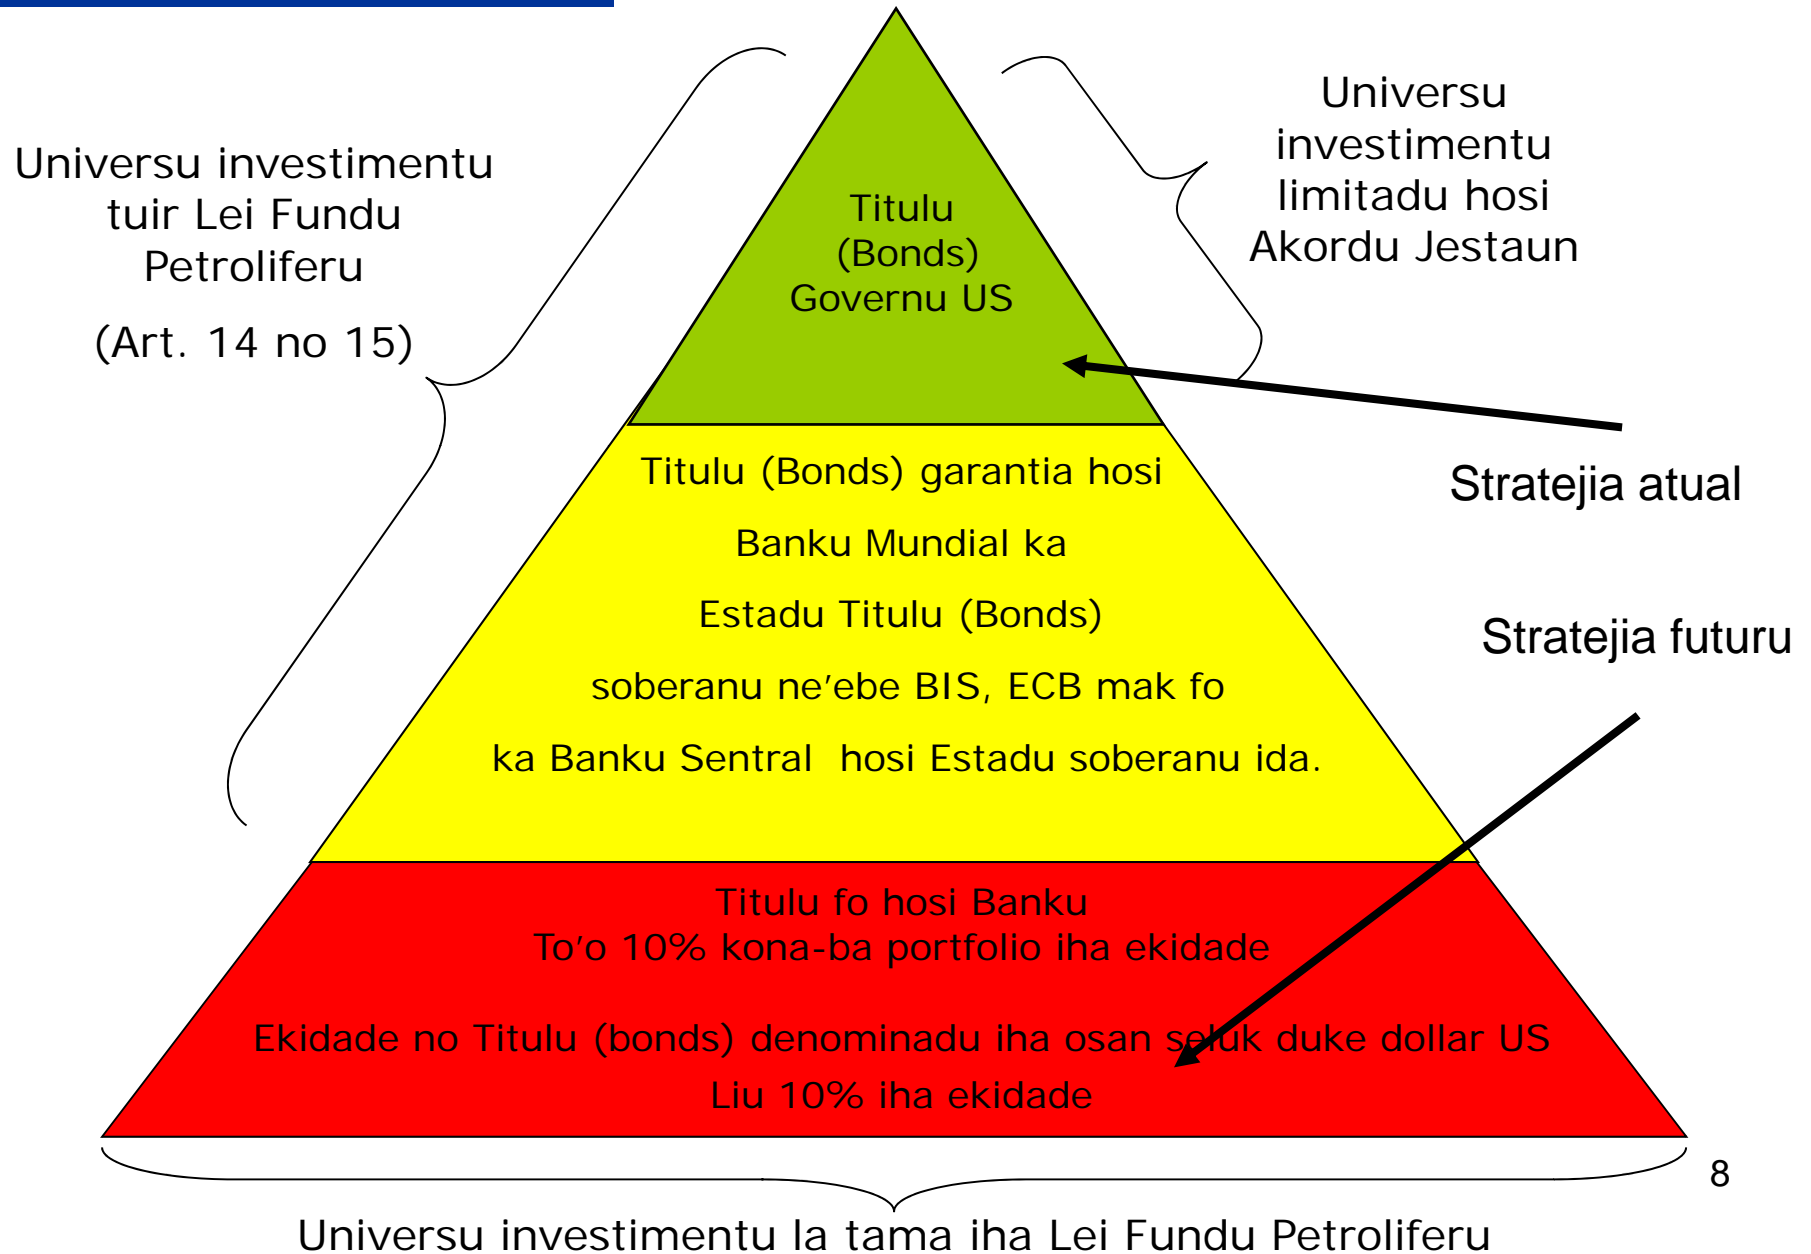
Universu investimentu tuir Lei Fundu Petroliferu

(Art. 14 no 15)

Titulu (Bonds) Governu US

Universu investimentu limitadu hosi Akordu Jestaun

Stratejia atual

Titulu (Bonds) garantia hosi

Banku Mundial ka

Estadu Titulu (Bonds)

soberanu ne'ebe BIS, ECB mak fo

ka Banku Sentral hosi Estadu soberanu ida.

Stratejia futuru

Titulu fo hosi Banku
To'o 10% kona-ba portfolio iha ekidade

Ekidade no Titulu (bonds) denominadu iha osan seluk duke dollar US
Liu 10% iha ekidade

8

Universu investimentu la tama iha Lei Fundu Petroliferu